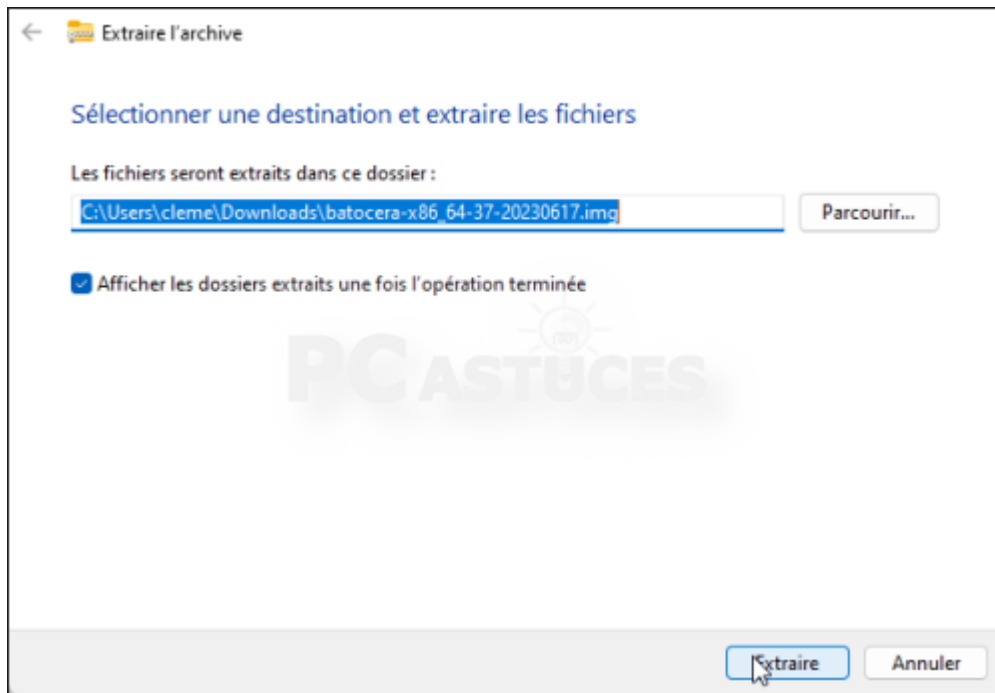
Extraire l'archive

Sélectionner une destination et extraire les fichiers

Les fichiers seront extraits dans ce dossier :

C:\Users\cleme\Downloads\batocera-x86_64-37-20230617.img

Parcourir...

Afficher les dossiers extraits une fois l'opération terminée

PC ASTUCES

Extraire

Annuler